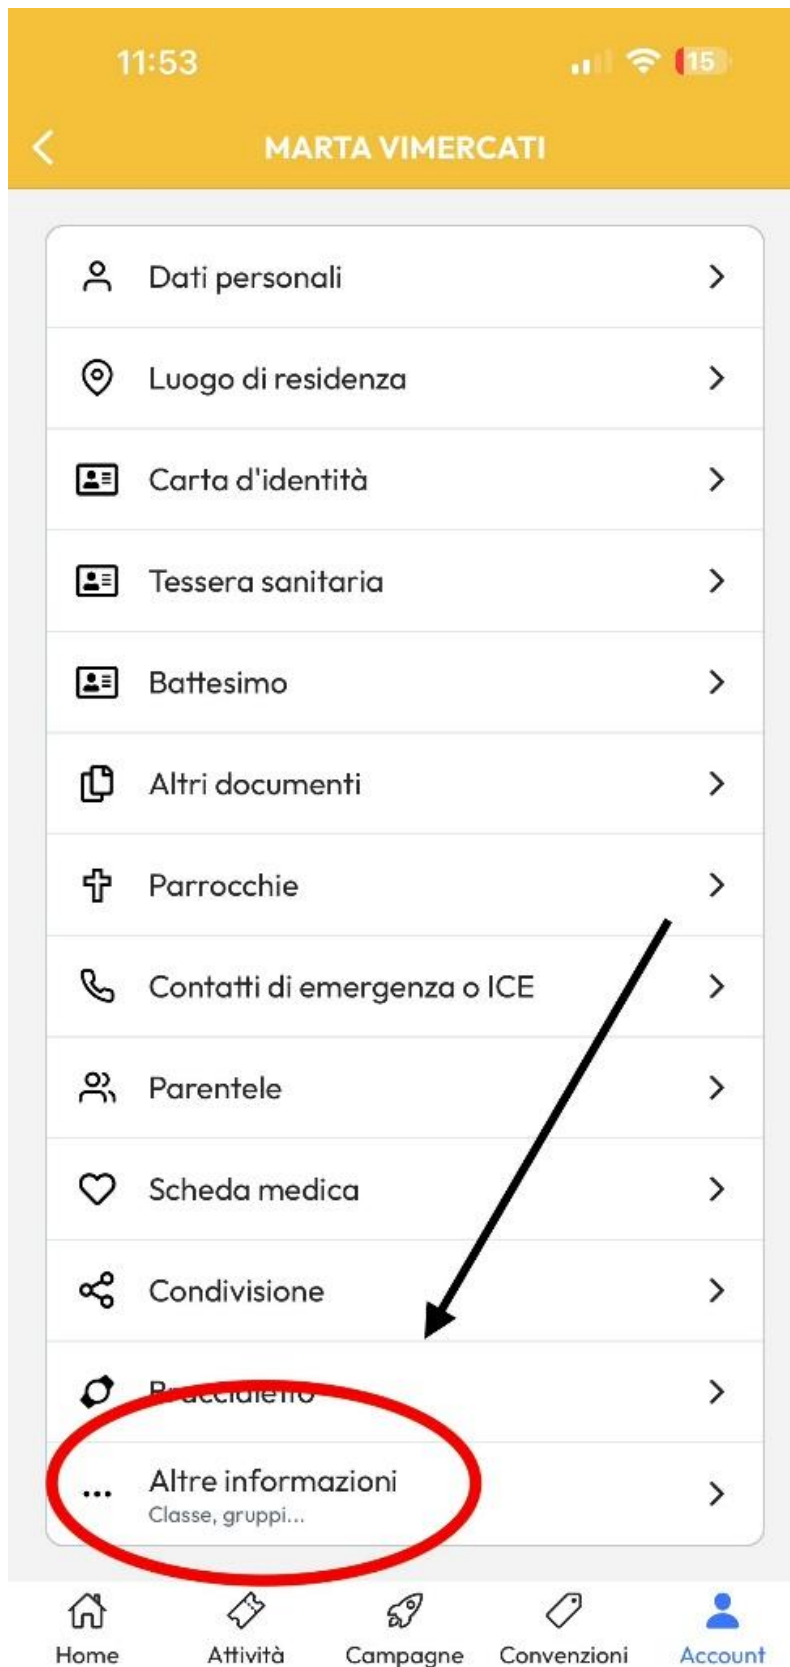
11:53

15

MARTA VIMERCATI

Dati personali

Luogo di residenza

Carta d'identità

Tessera sanitaria

Battesimo

Altri documenti

Parrocchie

Contatti di emergenza o ICE

Parentele

Scheda medica

Condivisione

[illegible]

Altre informazioni
Classe, gruppi...

Home
Attività
Campagne
Convenzioni
Account